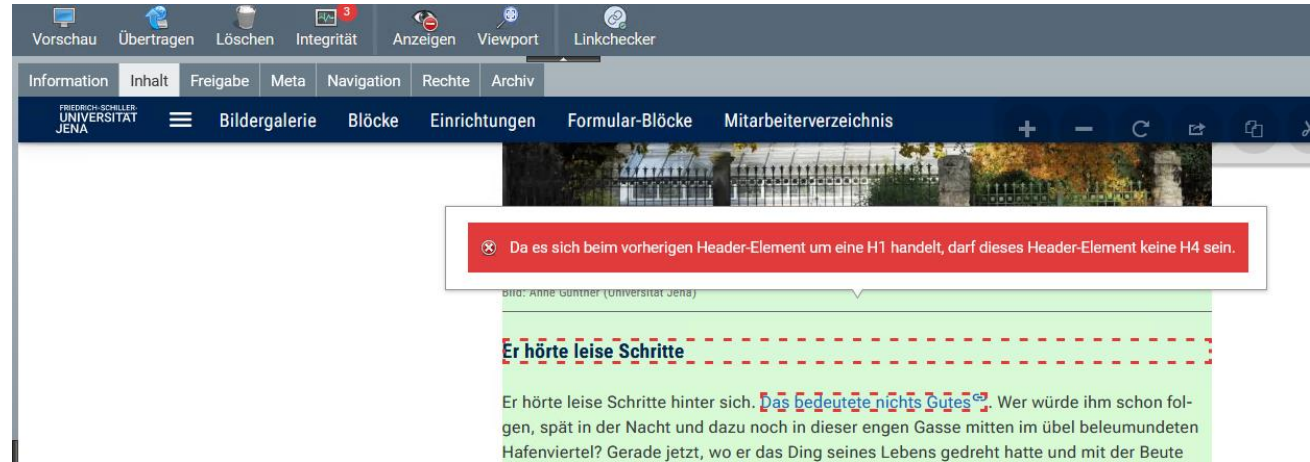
Vorschau Übertragen Löschen Integrität 3 Anzeigen Viewport Linkchecker

Information Inhalt Freigabe Meta Navigation Rechte Archiv

FRIEDRICH-SCHILLER-UNIVERSITÄT JENA Bildergalerie Blöcke Einrichtungen Formular-Blöcke Mitarbeiterverzeichnis

Da es sich beim vorherigen Header-Element um eine H1 handelt, darf dieses Header-Element keine H4 sein.

Bild: Anne Günther (Universität Jena)

Er hörte leise Schritte

Er hörte leise Schritte hinter sich. Das bedeutete nichts Gutes. Wer würde ihm schon folgen, spät in der Nacht und dazu noch in dieser engen Gasse mitten im übel beleumundeten Hafenviertel? Gerade jetzt, wo er das Ding seines Lebens gedreht hatte und mit der Beute